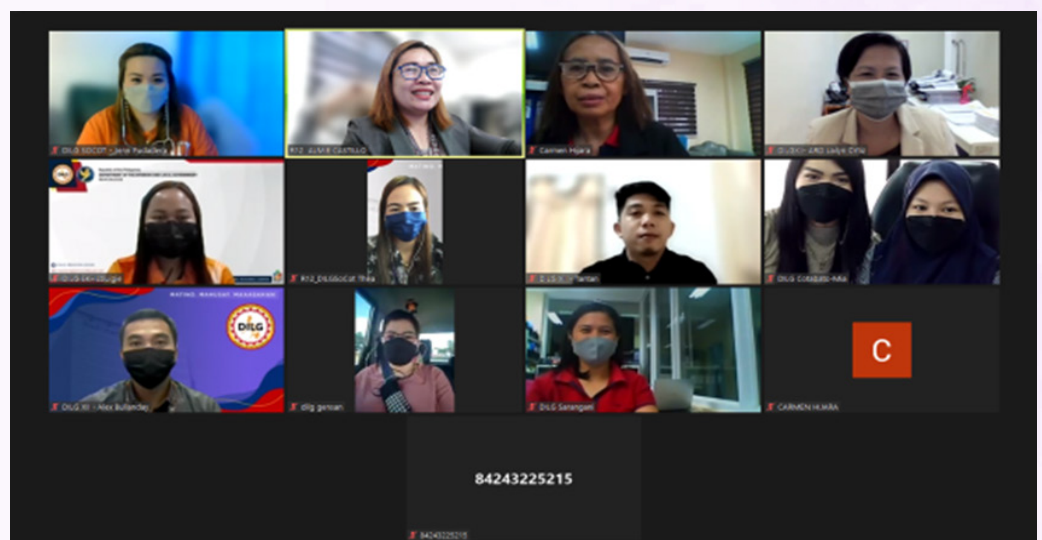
DILG SOCOT - Janet Padilla

R12 - ALMIE CASTILLO

Carmen Hijara

DILG XII - ARD Lailyn Ortiz

DILG SKI-Lituga

R12_DILGSoCot Thea

DILG XII - Pantao

DILG Cotabato-Mia

MATINO, MAHUSAY, MAAASAHAN

DILG

DILG XII - Alex Bullanday

dilg gensan

DILG Sarangani

C

CARMEN HIJARA

84243225215

84243225215